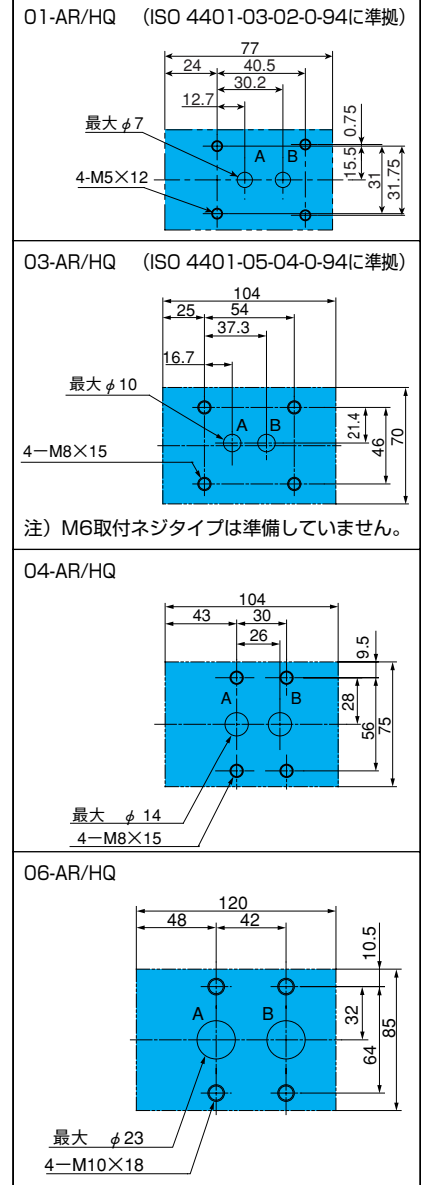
01-AR/HQ　(ISO 4401-03-02-0-94に準拠)

77
24
40.5
30.2
12.7
0.75
最大 $\phi$7
A
B
15.5
31
31.75
4-M5×12

03-AR/HQ　(ISO 4401-05-04-0-94に準拠)

104
25
54
37.3
16.7
最大 $\phi$10
A
B
21.4
46
70
4－M8×15

注）M6取付ネジタイプは準備していません。

04-AR/HQ

104
43
30
26
9.5
A
B
28
56
75
最大　$\phi$ 14
4－M8×15

06-AR/HQ

120
48
42
10.5
A
B
32
64
85
最大　$\phi$23
4－M10×18